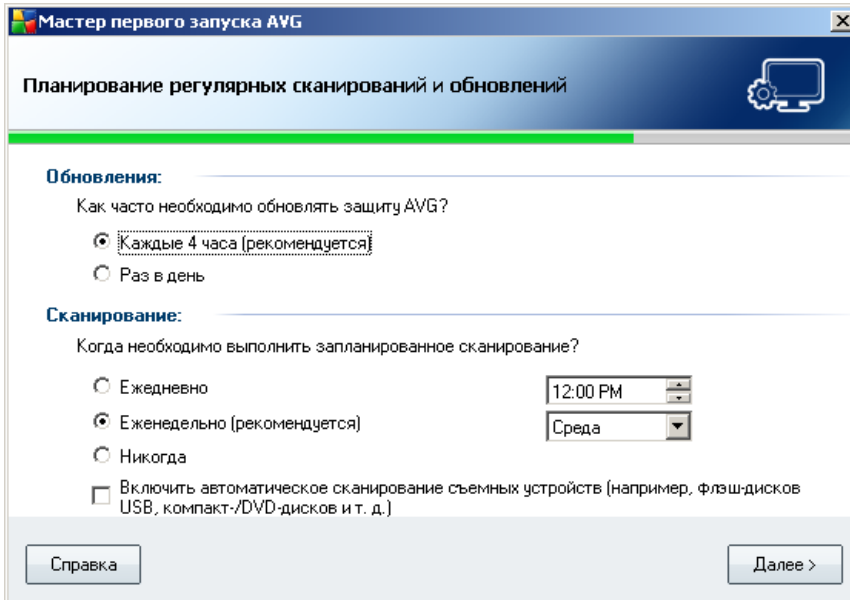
Мастер первого запуска AVG

Планирование регулярных сканирований и обновлений

Обновления:

Как часто необходимо обновлять защиту AVG?

Каждые 4 часа (рекомендуется)

Раз в день

Сканирование:

Когда необходимо выполнить запланированное сканирование?

Ежедневно

12:00 PM

Еженедельно (рекомендуется)

Среда

Никогда

Включить автоматическое сканирование съемных устройств (например, флэш-дисков USB, компакт-/DVD-дисков и т. д.)

Справка

Далее >